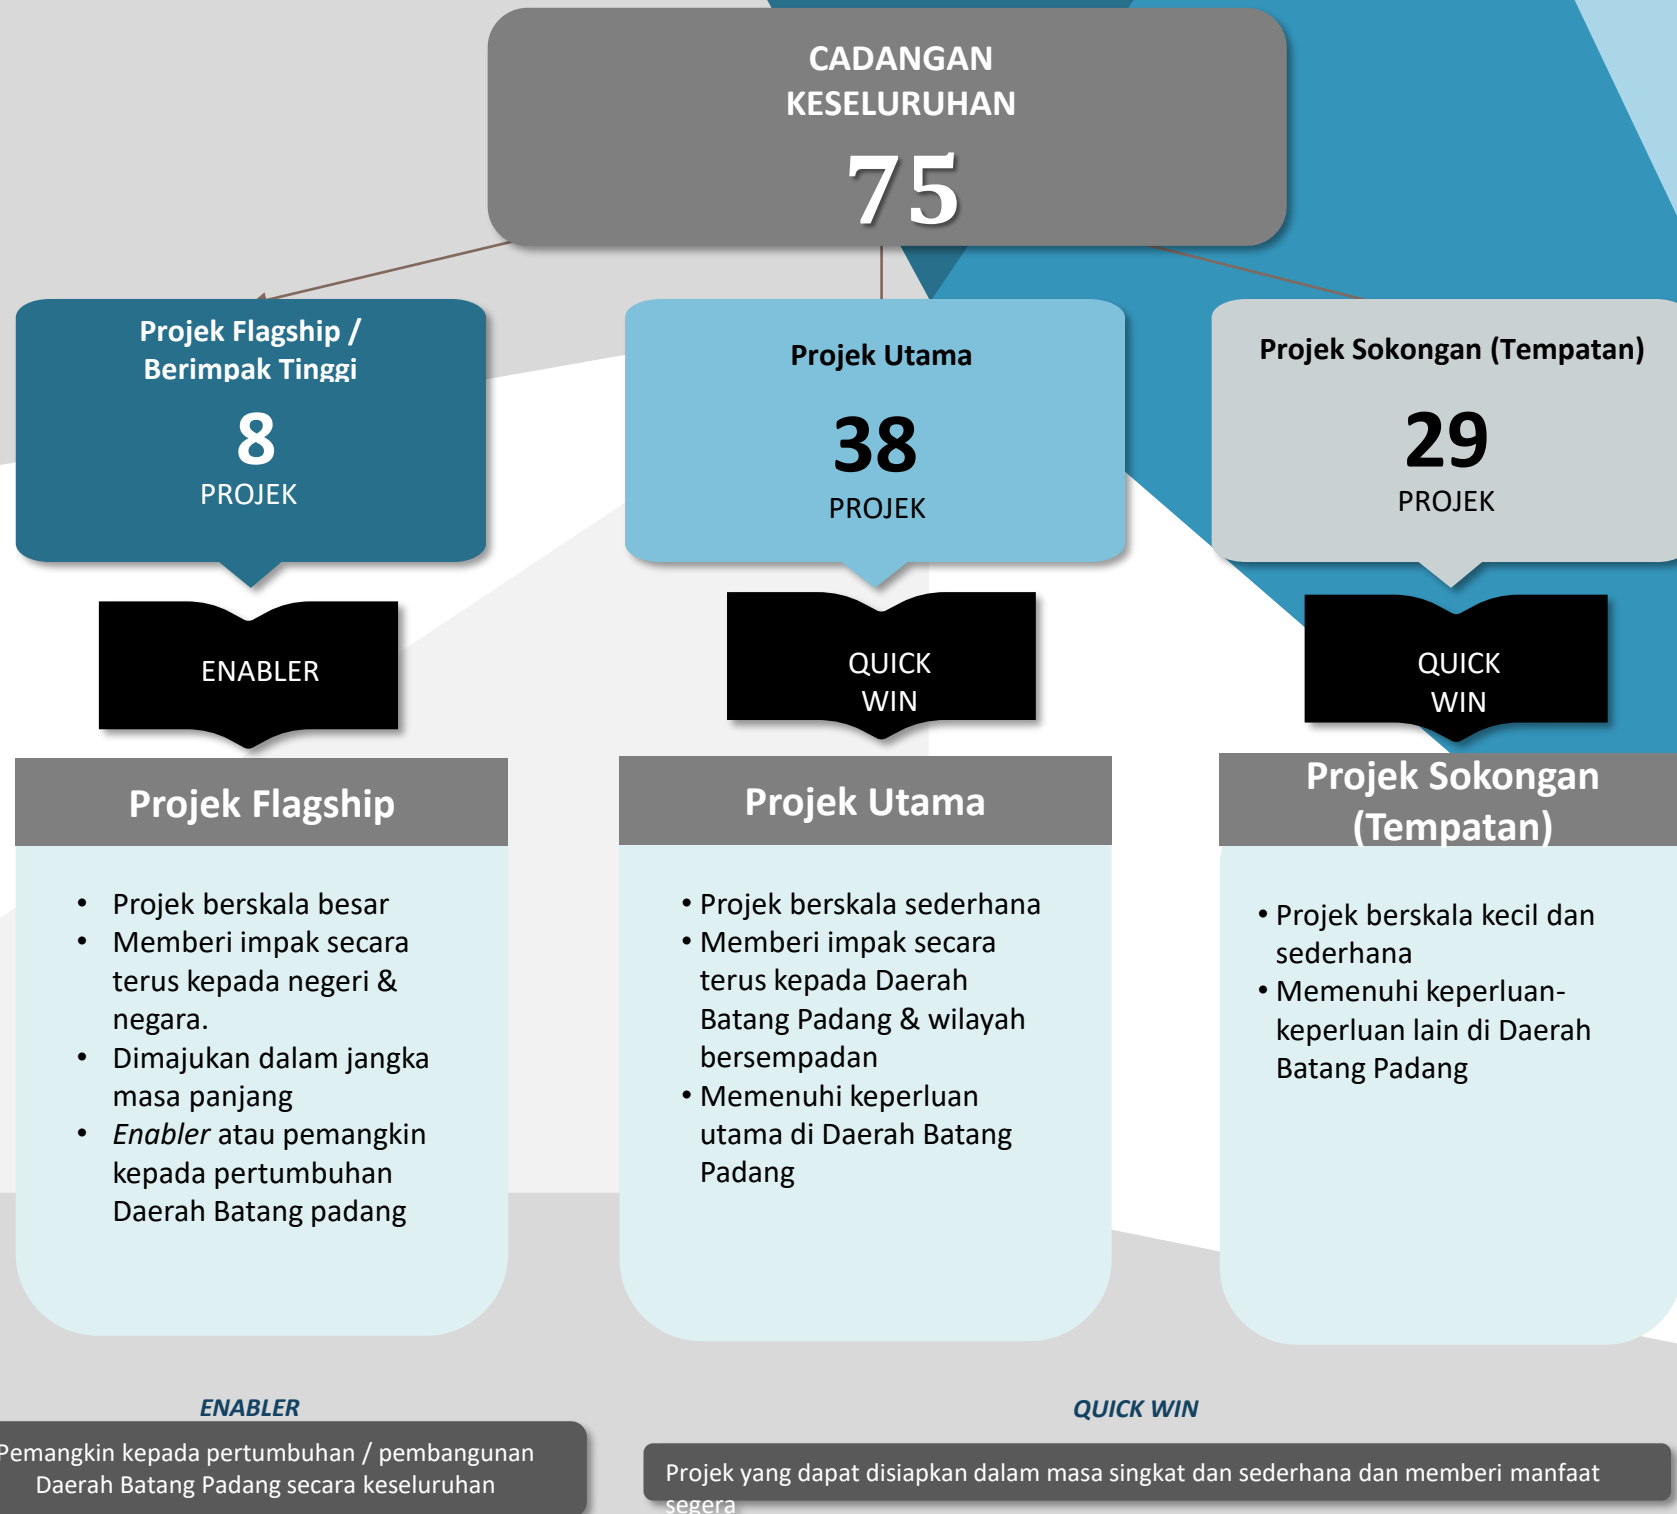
CADANGAN KESELURUHAN

75

Projek Flagship / Berimpak Tinggi

8

PROJEK

Projek Utama

38

PROJEK

Projek Sokongan (Tempatan)

29

PROJEK

ENABLER

QUICK WIN

QUICK WIN

Projek Flagship

- Projek berskala besar
- Memberi impak secara terus kepada negeri & negara.
- Dimajukan dalam jangka masa panjang
- *Enabler* atau pemangkin kepada pertumbuhan Daerah Batang padang

Projek Utama

- Projek berskala sederhana
- Memberi impak secara terus kepada Daerah Batang Padang & wilayah bersempadan
- Memenuhi keperluan utama di Daerah Batang Padang

Projek Sokongan (Tempatan)

- Projek berskala kecil dan sederhana
- Memenuhi keperluan-keperluan lain di Daerah Batang Padang

ENABLER

Pemangkin kepada pertumbuhan / pembangunan Daerah Batang Padang secara keseluruhan

QUICK WIN

Projek yang dapat disiapkan dalam masa singkat dan sederhana dan memberi manfaat segera